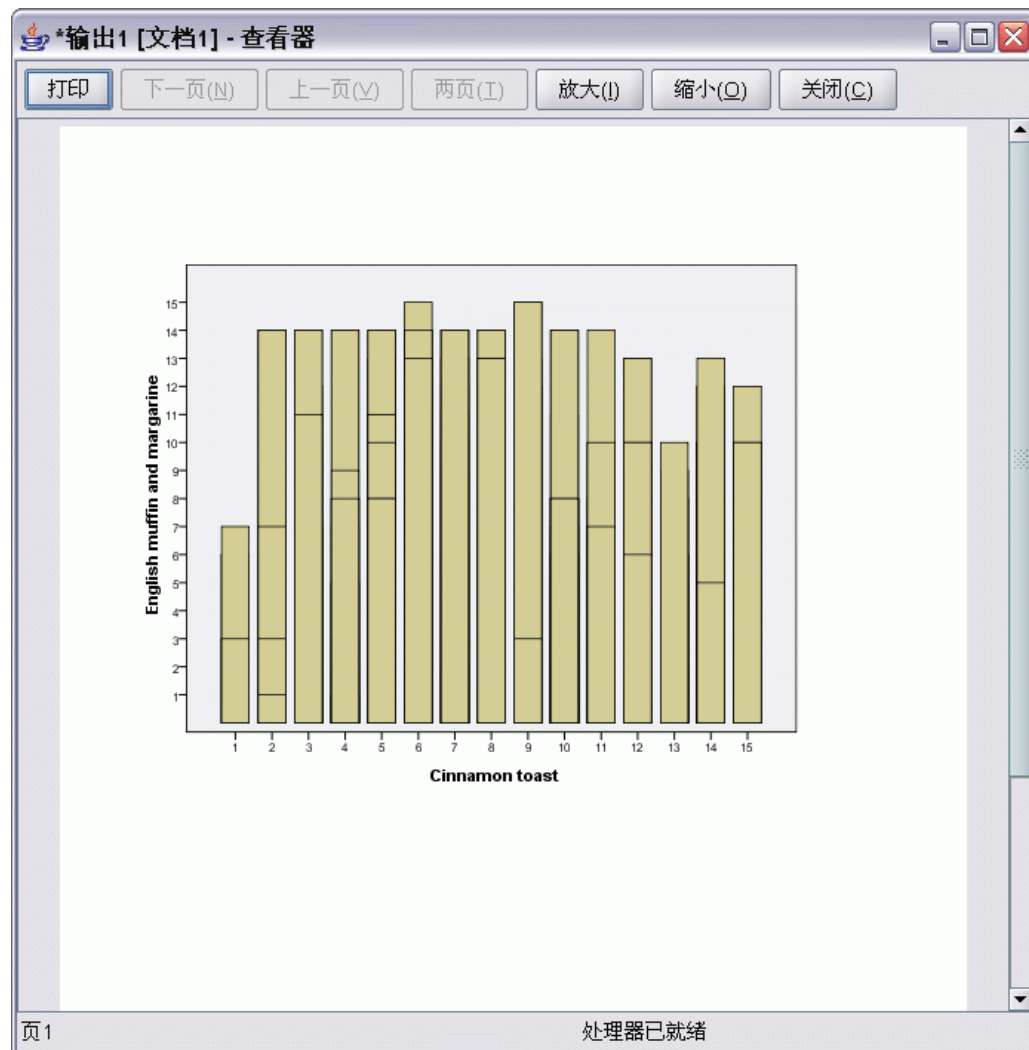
*输出1 [文档1] - 查看器

打印 下一页(N) 上一页(V) 两页(T) 放大(I) 缩小(O) 关闭(C)

English muffin and margarine

15
14
13
12
11
10
9
8
7
6
5
4
3
2
1

1 2 3 4 5 6 7 8 9 10 11 12 13 14 15

Cinnamon toast

页1 处理器已就绪